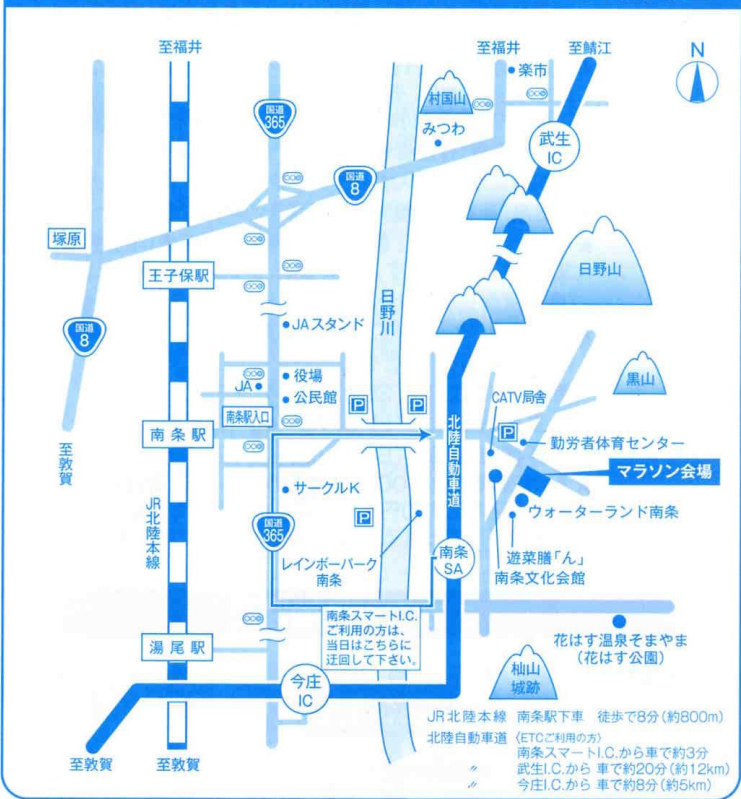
至福井

至福井

楽市

至鯖江

N

村国山

みつわ

国道
365

武生
IC

国道
8

塚原

日野山

王子保駅

日野川

国道
8

JAスタンド

黒山

JA

役場

公民館

P

P

CATV局舎

南条駅入口

南条駅

P

勤労者体育センター

北陸自動車道

マラソン会場

至敦賀

サークルK

ウォーターランド南条

JR北陸本線

P

国道
365

レインボーパーク
南条

南条
SA

遊菜膳「ん」
南条文化会館

南条スマートI.C.
ご利用の方は、
当日はこちらに
迂回して下さい。

花はす温泉そまやま
(花はす公園)

湯尾駅

杣山
城跡

今庄
IC

JR北陸本線　南条駅下車　徒歩で8分(約800m)
北陸自動車道 (ETCご利用の方)
南条スマートI.C.から車で約3分
〃 武生I.C.から 車で約20分(約12km)
〃 今庄I.C.から 車で約8分(約5km)

至敦賀

至敦賀